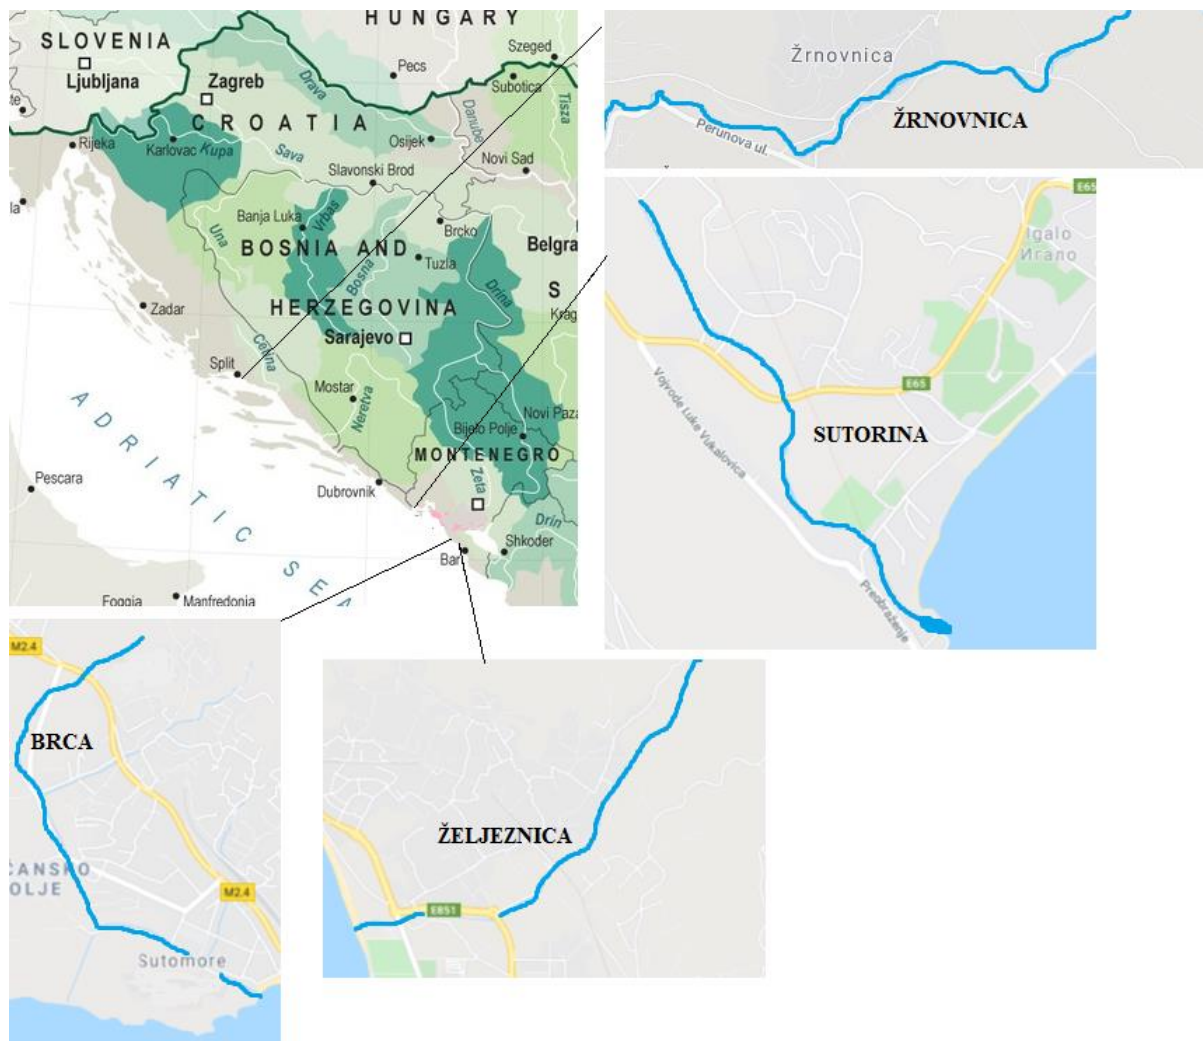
HUNGARY
SLOVENIA
Ljubljana
Zagreb
Pecs
Szeged
Subotica
Drava
Tisza
Danube
te
Rijeka
Karlovac
Kupa
CROATIA
Osijek
Sava
Novi Sad
Slavonski Brod
la
Banja Luka
Vrbas
Brcko
Una
BOSNIA AND
Bosna
Tuzla
Belgra
Drina
S
Zadar
HERZEGOVINA
Krag
Sarajevo
Split
Cetina
Mostar
Neretva
Novi Paza
ADRIATIC SEA
Bijelo Polje
MONTENEGRO
Pescara
Zeta
Dubrovnik
Drin
Shkoder
Bar
Foggia
Manfredonia

Žrnovnica
Perunova ul.
ŽRNOVNICA

E65
Igalo
Igrano
Vojvode Luke Vukalovića
E65
SUTORINA
Preobraženje

M2.4
BRCA
CANSKO
OLJE
M2.4
Sutomore

ŽELJEZNICA
E851